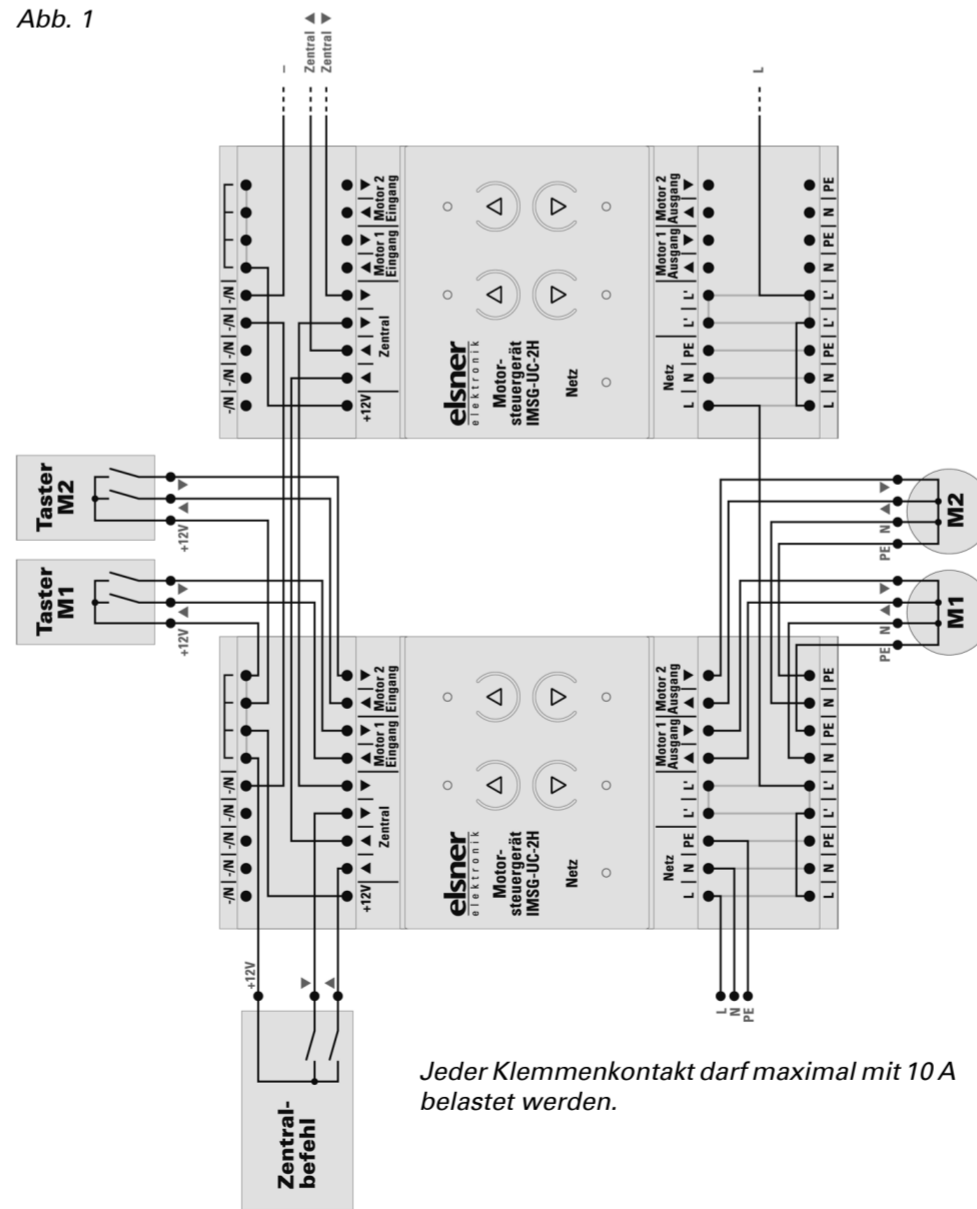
Abb. 1

L
Zentral ▲
Zentral ▼

L

-/N
-/N
-/N
-/N
-/N
+12V
▲
▼
Zentral
▲
▼
Motor 1 Eingang
▲
▼
Motor 2 Eingang

elsner
elektronik
Motor-steuergerät
IMSG-UC-2H
Netz

Netz
L
N
PE
L'
L'
Motor 1 Ausgang
▲
▼
Motor 2 Ausgang
▲
▼

L
N
PE
L'
L'
N
PE
N
PE

Taster M2
▼
▲
+12V

Taster M1
▼
▲
+12V

M2
▼
▲
N
PE

M1
▼
▲
N
PE

-/N
-/N
-/N
-/N
-/N
+12V
▲
▼
Zentral
▲
▼
Motor 1 Eingang
▲
▼
Motor 2 Eingang

elsner
elektronik
Motor-steuergerät
IMSG-UC-2H
Netz

Netz
L
N
PE
L'
L'
Motor 1 Ausgang
▲
▼
Motor 2 Ausgang
▲
▼

L
N
PE
L'
L'
N
PE
N
PE

+12V
▼
▲

Zentral-befehl

L
N
PE

Jeder Klemmenkontakt darf maximal mit 10 A belastet werden.